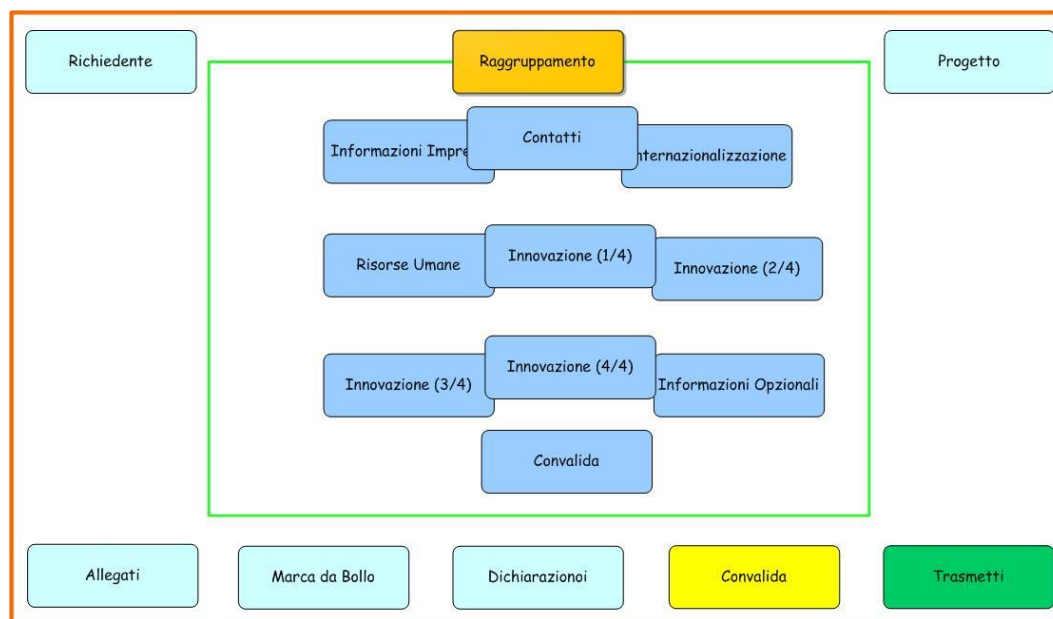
Richiedente

Raggruppamento

Progetto

Informazioni Impre

Contatti

nternazionalizzazione

Risorse Umane

Innovazione (1/4)

Innovazione (2/4)

Innovazione (3/4)

Innovazione (4/4)

Informazioni Opzionali

Convalida

Allegati

Marca da Bollo

Dichiarazionoi

Convalida

Trasmetti